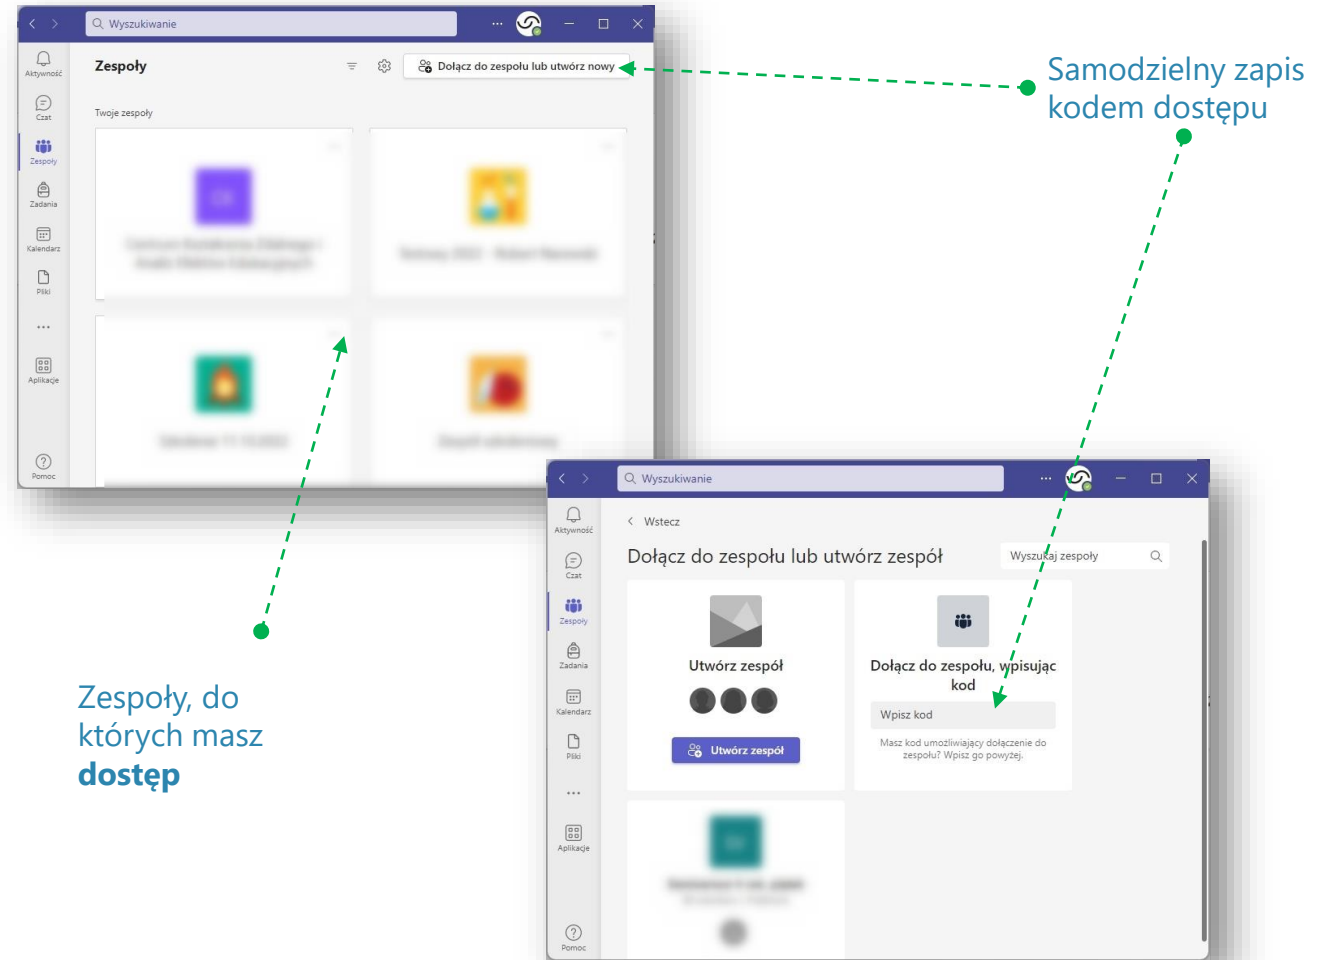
Wyszukiwanie

Aktywność
Czat
Zespoły
Zadania
Kalendarz
Pliki
...
Aplikacje
Pomoc

Zespoły

Dołącz do zespołu lub utwórz nowy

Twoje zespoły

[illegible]

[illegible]

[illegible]

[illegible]

Samodzielny zapis kodem dostępu

Zespoły, do których masz **dostęp**

Wyszukiwanie

Aktywność
Czat
Zespoły
Zadania
Kalendarz
Pliki
...
Aplikacje
Pomoc

Wstecz

Dołącz do zespołu lub utwórz zespół

Wyszukaj zespoły

Utwórz zespół

Utwórz zespół

Dołącz do zespołu, wpisując kod

Wpisz kod

Masz kod umożliwiający dołączenie do zespołu? Wpisz go powyżej.

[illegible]